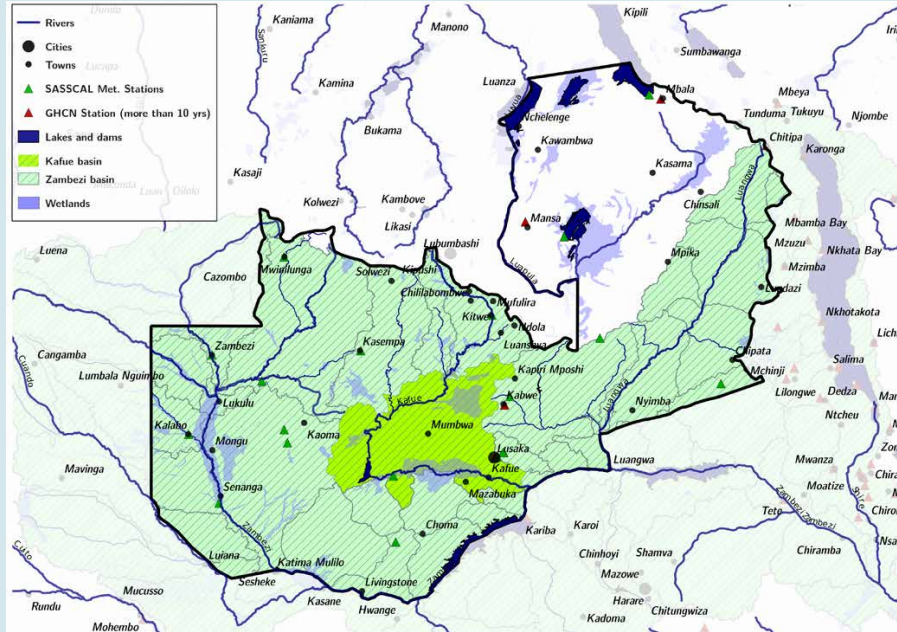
Rivers
Cities
Towns
SASSCAL Met. Stations
GHCN Station (more than 10 yrs)
Lakes and dams
Kafue basin
Zambezi basin
Wetlands

Dundo
Kaniama
Manono
Kipili
Sumbawanga
Kamina
Luanza
Mbala
Mbeya
Tunduma
Tukuyu
Njombe
Nchelenge
Chitipa
Bukama
Kawambwa
Karonga
Kasama
Kasaji
Kolwezi
Kambove
Chinsali
Likasi
Mansa
Mbamba Bay
Lubumbashi
Mzuzu
Nkhata Bay
Luena
Mwinilunga
Solwezi
Kipushi
Mpika
Mzimba
Cazombo
Chililabombwe
Lundazi
Mufulira
Kitwe
Ndola
Nkhotakota
Zambezi
Kasempa
Luanshya
Chipata
Salima
Cangamba
Kapiri Mposhi
Mchinji
Lumbala Nguimbo
Lukulu
Kabwe
Nyimba
Lilongwe
Dedza
Kafue
Ntcheu
Kalabo
Mongu
Kaoma
Mumbwa
Lusaka
Mavinga
Mwanza
Senanga
Mazabuka
Luangwa
Moatize
Tete
Zambezi
Choma
Kariba
Karoi
Chinhoyi
Shamva
Chiramba
Luiana
Katima Mulilo
Livingstone
Mazowe
Sesheke
Mucusso
Kasane
Harare
Hwange
Chitungwiza
Rundu
Kadoma
Mohembo
Cuito
Cuando